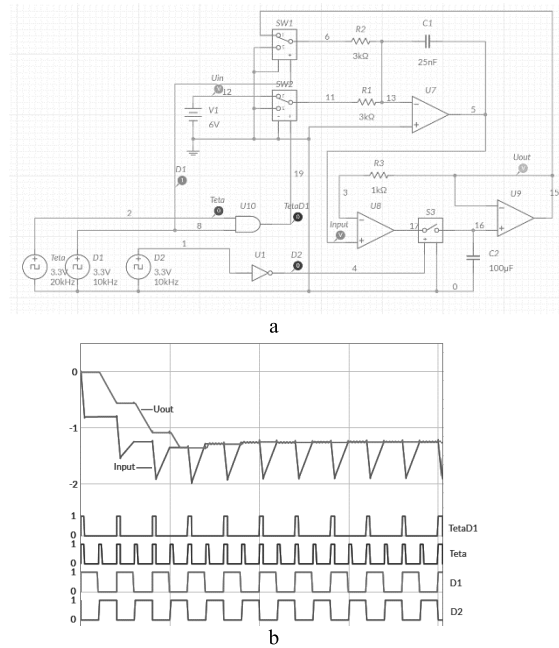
SW1
R2
3kΩ
C1
25nF
6
Uin
SW2
12
11
R1
3kΩ
13
U7
5
V1
6V
D1
19
R3
1kΩ
Uout
3
U9
15
Teta
U10
TetaD1
Input
U8
17
S3
16
2
8
C2
100µF
1
U1
D2
4
Teta
3.3V
20kHz
D1
3.3V
10kHz
D2
3.3V
10kHz
0
a
0
-1
-2
Uout
Input
1
0
TetaD1
1
0
Teta
1
0
D1
1
0
D2
b